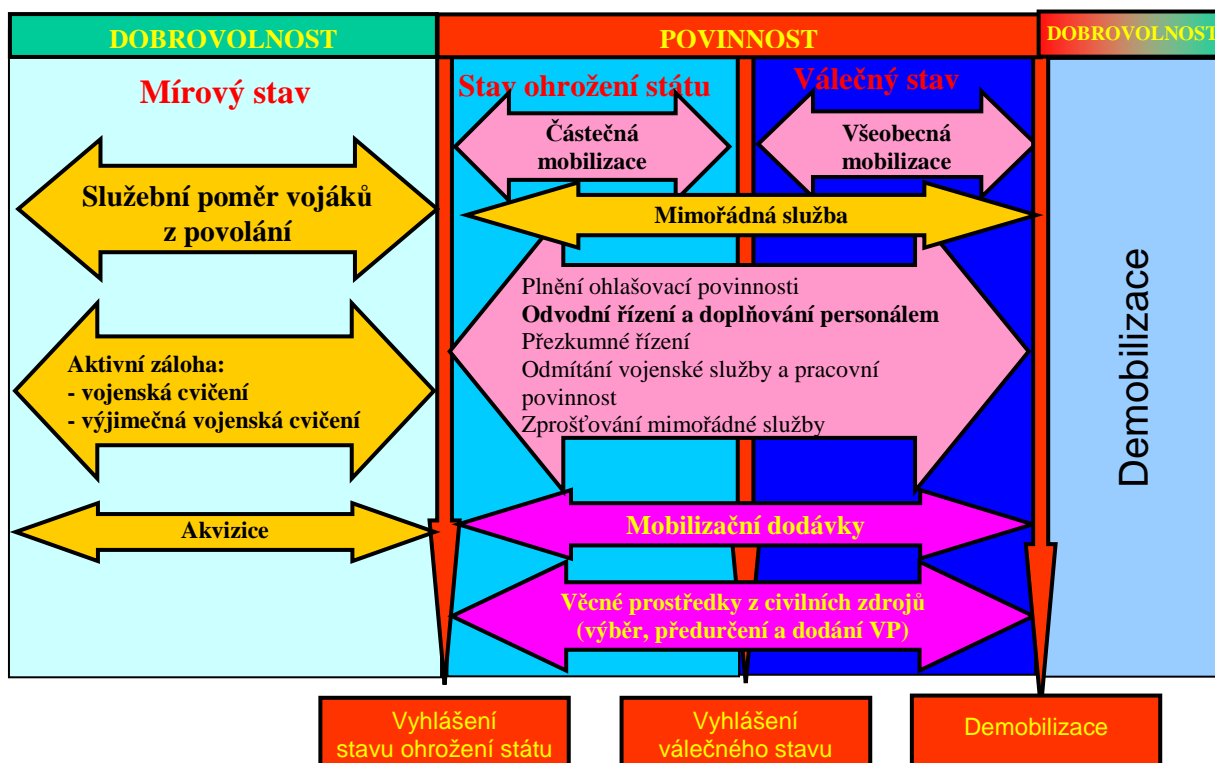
DOBROVOLNOST

POVINNOST

DOBROVOLNOST

Mírový stav

Stav ohrožení státu

Válečný stav

Částečná mobilizace

Všeobecná mobilizace

Služební poměr vojáků z povolání

Mimořádná služba

Plnění ohlašovací povinnosti
Odvodní řízení a doplňování personálem
Přezkumné řízení
Odmítání vojenské služby a pracovní povinnost
Zprošťování mimořádné služby

Aktivní záloha:
- vojenská cvičení
- výjimečná vojenská cvičení

Akvizice

Mobilizační dodávky

Věcné prostředky z civilních zdrojů (výběr, předurčení a dodání VP)

Demobilizace

Vyhlášení stavu ohrožení státu

Vyhlášení válečného stavu

Demobilizace